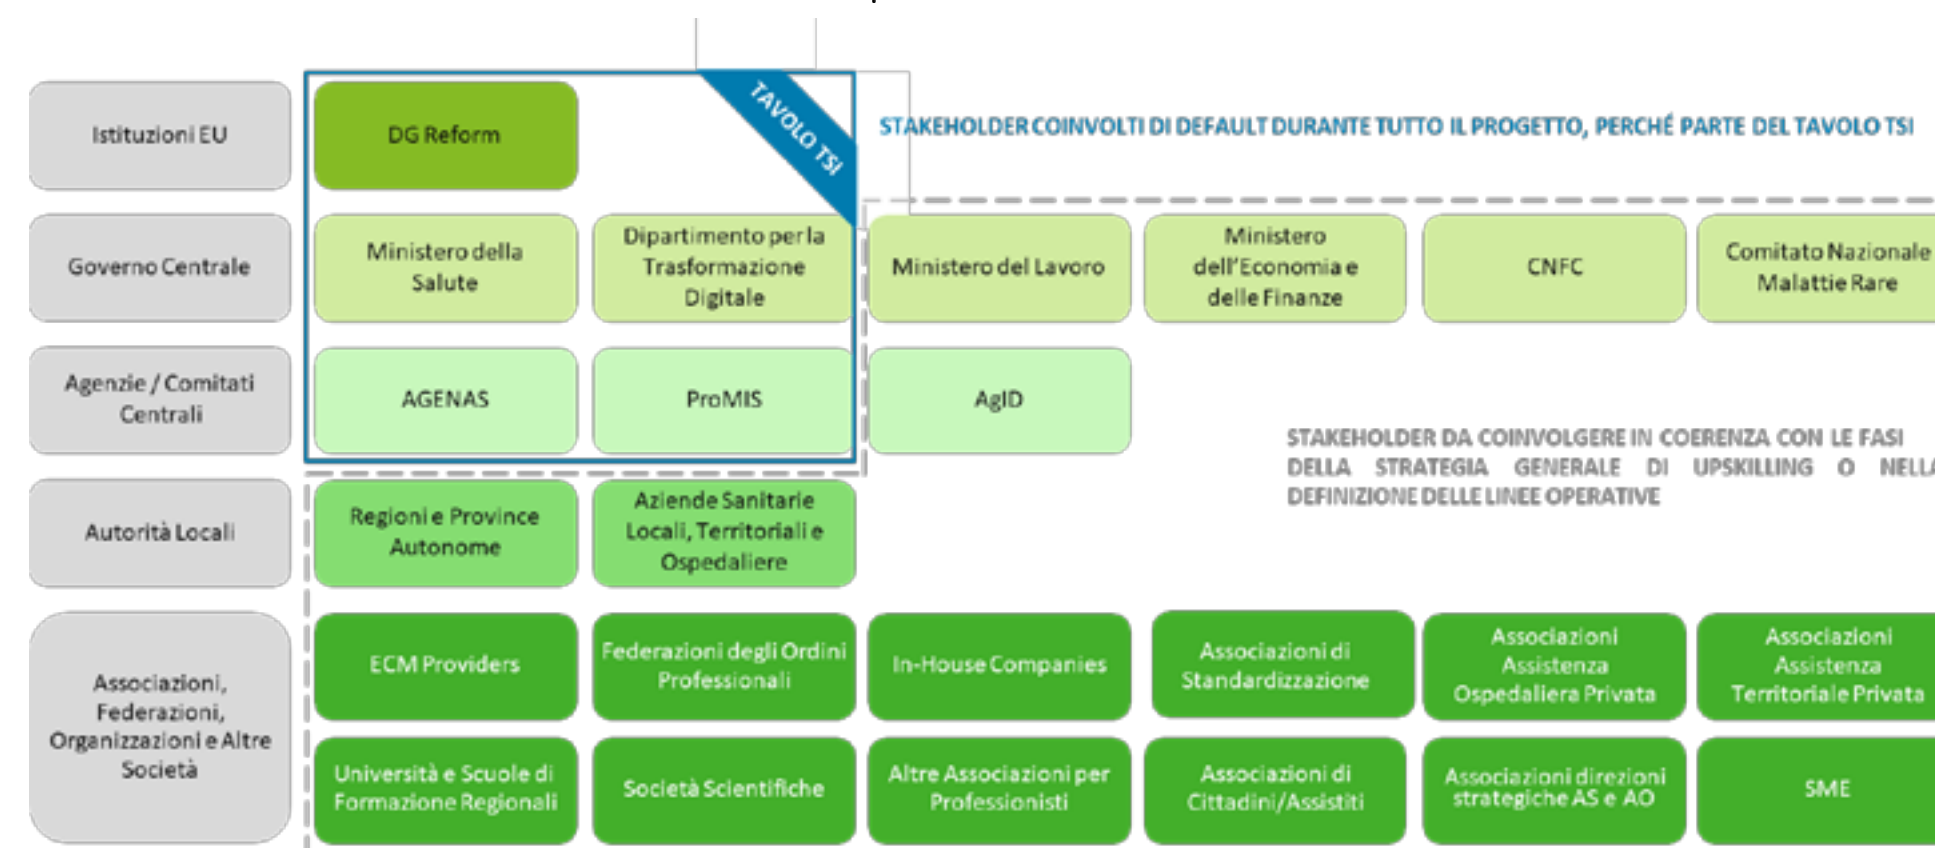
Istituzioni EU

DG Reform

TAVOLO TSI

STAKEHOLDER COINVOLTI DI DEFAULT DURANTE TUTTO IL PROGETTO, PERCHÉ PARTE DEL TAVOLO TSI

Governo Centrale

Ministero della Salute

Dipartimento per la Trasformazione Digitale

Ministero del Lavoro

Ministero dell'Economia e delle Finanze

CNFC

Comitato Nazionale Malattie Rare

Agenzie / Comitati Centrali

AGENAS

ProMIS

AgID

STAKEHOLDER DA COINVOLGERE IN COERENZA CON LE FASI DELLA STRATEGIA GENERALE DI UPSKILLING O NELL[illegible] DEFINIZIONE DELLE LINEE OPERATIVE

Autorità Locali

Regioni e Province Autonome

Aziende Sanitarie Locali, Territoriali e Ospedaliere

Associazioni, Federazioni, Organizzazioni e Altre Società

ECM Providers

Federazioni degli Ordini Professionali

In-House Companies

Associazioni di Standardizzazione

Associazioni Assistenza Ospedaliera Privata

Associazioni Assistenza Territoriale Privata

Università e Scuole di Formazione Regionali

Società Scientifiche

Altre Associazioni per Professionisti

Associazioni di Cittadini/Assistiti

Associazioni direzioni strategiche AS e AO

SME